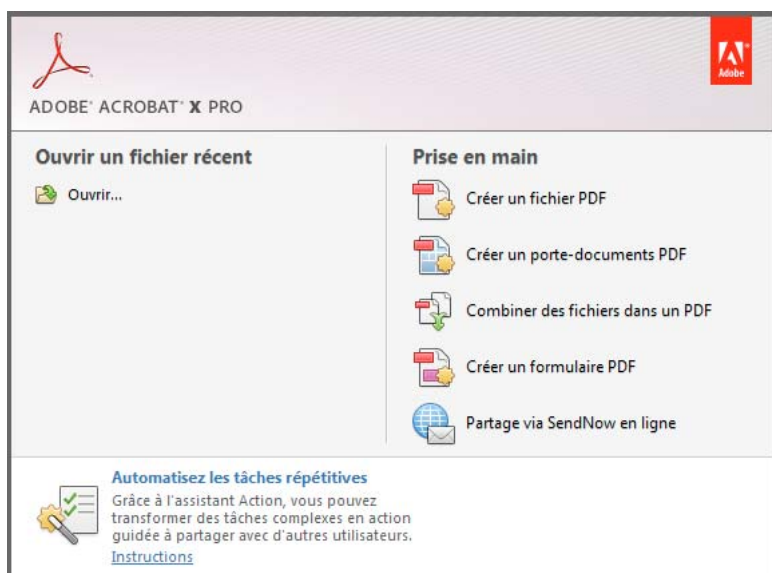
ADOBE® ACROBAT® X PRO

Adobe

Ouvrir un fichier récent

Ouvrir...

Prise en main

Créer un fichier PDF

Créer un porte-documents PDF

Combiner des fichiers dans un PDF

Créer un formulaire PDF

Partage via SendNow en ligne

Automatisez les tâches répétitives

Grâce à l'assistant Action, vous pouvez transformer des tâches complexes en action guidée à partager avec d'autres utilisateurs.

Instructions